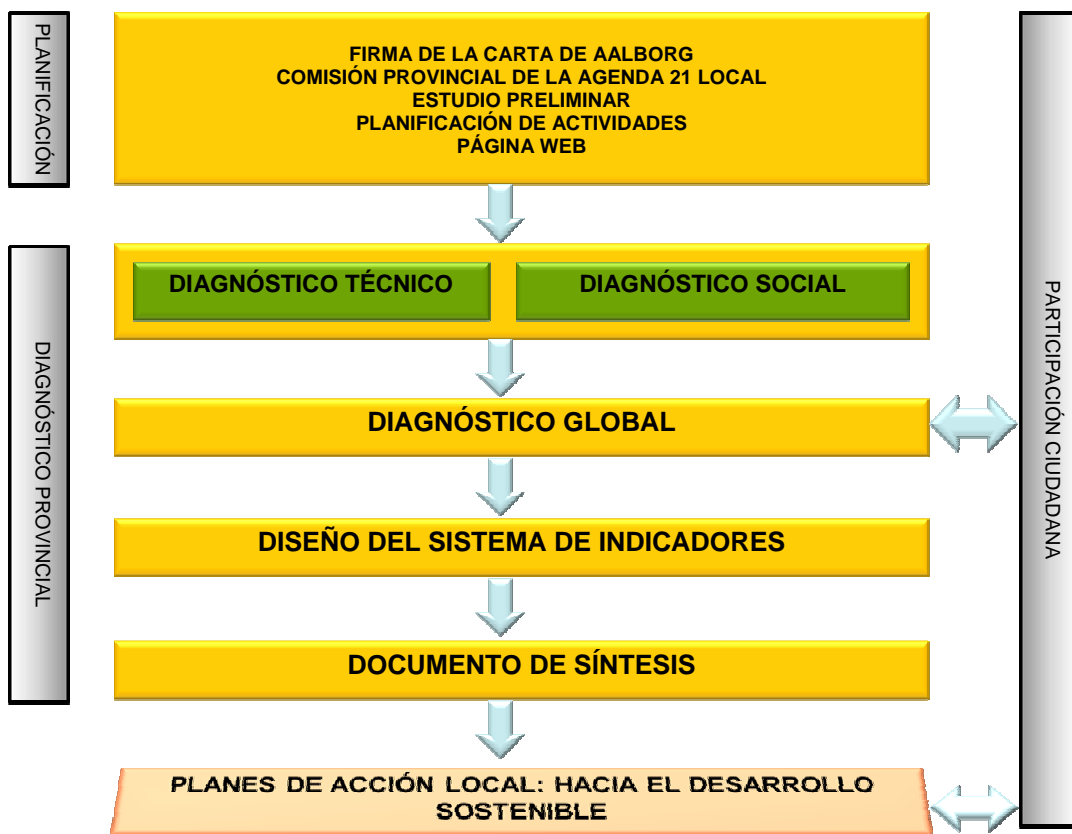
PLANIFICACIÓN

FIRMA DE LA CARTA DE AALBORG
COMISIÓN PROVINCIAL DE LA AGENDA 21 LOCAL
ESTUDIO PRELIMINAR
PLANIFICACIÓN DE ACTIVIDADES
PÁGINA WEB

DIAGNÓSTICO PROVINCIAL

DIAGNÓSTICO TÉCNICO

DIAGNÓSTICO SOCIAL

DIAGNÓSTICO GLOBAL

DISEÑO DEL SISTEMA DE INDICADORES

DOCUMENTO DE SÍNTESIS

PLANES DE ACCIÓN LOCAL: HACIA EL DESARROLLO SOSTENIBLE

PARTICIPACIÓN CIUDADANA